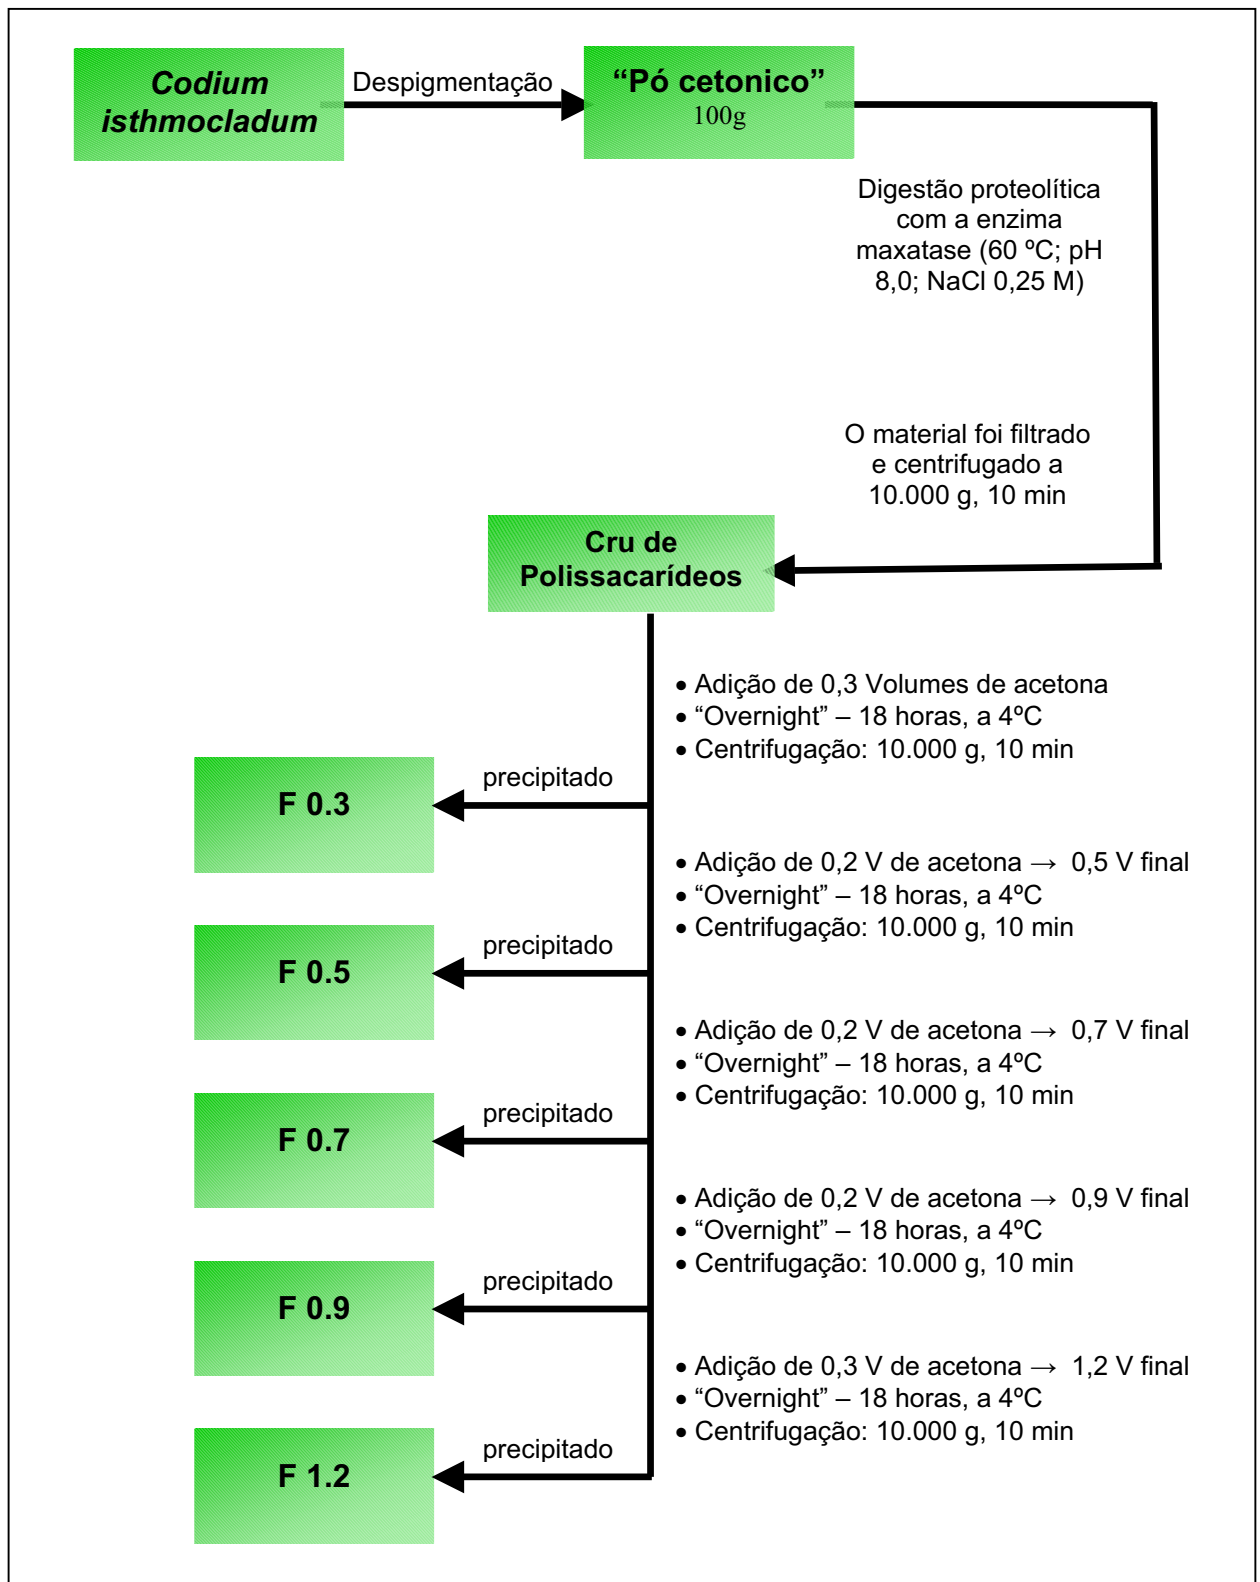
Codium isthmocladum

Despigmentação

“Pó cetonico”
100g

Digestão proteolítica com a enzima maxatase (60 ºC; pH 8,0; NaCl 0,25 M)

O material foi filtrado e centrifugado a 10.000 g, 10 min

Cru de Polissacarídeos

• Adição de 0,3 Volumes de acetona
• “Overnight” – 18 horas, a 4ºC
• Centrifugação: 10.000 g, 10 min

precipitado

F 0.3

• Adição de 0,2 V de acetona → 0,5 V final
• “Overnight” – 18 horas, a 4ºC
• Centrifugação: 10.000 g, 10 min

precipitado

F 0.5

• Adição de 0,2 V de acetona → 0,7 V final
• “Overnight” – 18 horas, a 4ºC
• Centrifugação: 10.000 g, 10 min

precipitado

F 0.7

• Adição de 0,2 V de acetona → 0,9 V final
• “Overnight” – 18 horas, a 4ºC
• Centrifugação: 10.000 g, 10 min

precipitado

F 0.9

• Adição de 0,3 V de acetona → 1,2 V final
• “Overnight” – 18 horas, a 4ºC
• Centrifugação: 10.000 g, 10 min

precipitado

F 1.2